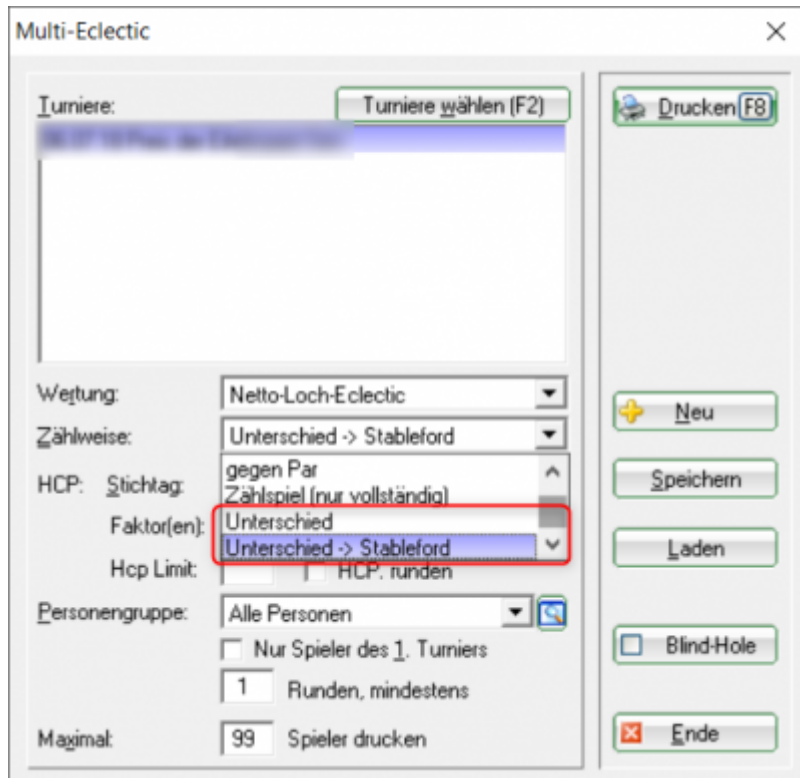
Multi-Eclectic

Turniere:
Turniere wählen (F2)
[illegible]

Drucken F8

Wertung: Netto-Loch-Eclectic
Zählweise: Unterschied -> Stableford
HCP: Stichtag:
gegen Par
Zählspiel (nur vollständig)
Faktor(en):
Unterschied
Unterschied -> Stableford
Hcp Limit:
HCP. runden

Neu
Speichern
Laden

Personengruppe: Alle Personen
Nur Spieler des 1. Turniers
1 Runden, mindestens
Maximal: 99 Spieler drucken

Blind-Hole
Ende